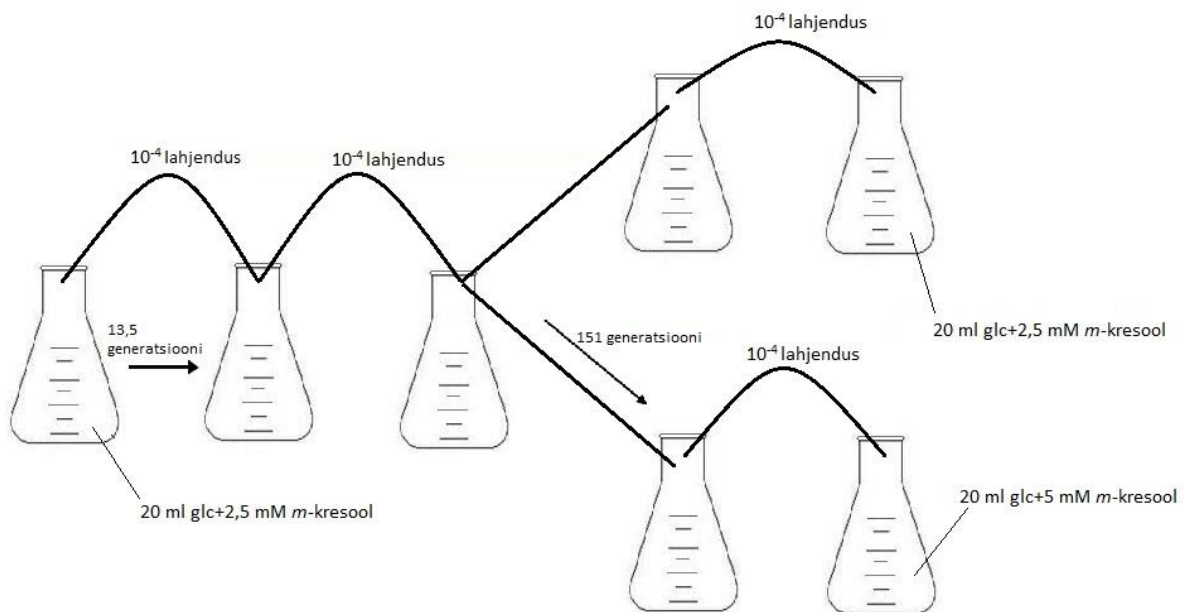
$10^{-4}$ lahjendus

$10^{-4}$ lahjendus

$10^{-4}$ lahjendus

13,5 generatsiooni

151 generatsiooni

$10^{-4}$ lahjendus

20 ml glc+2,5 mM *m*-kresool

20 ml glc+2,5 mM *m*-kresool

20 ml glc+5 mM *m*-kresool